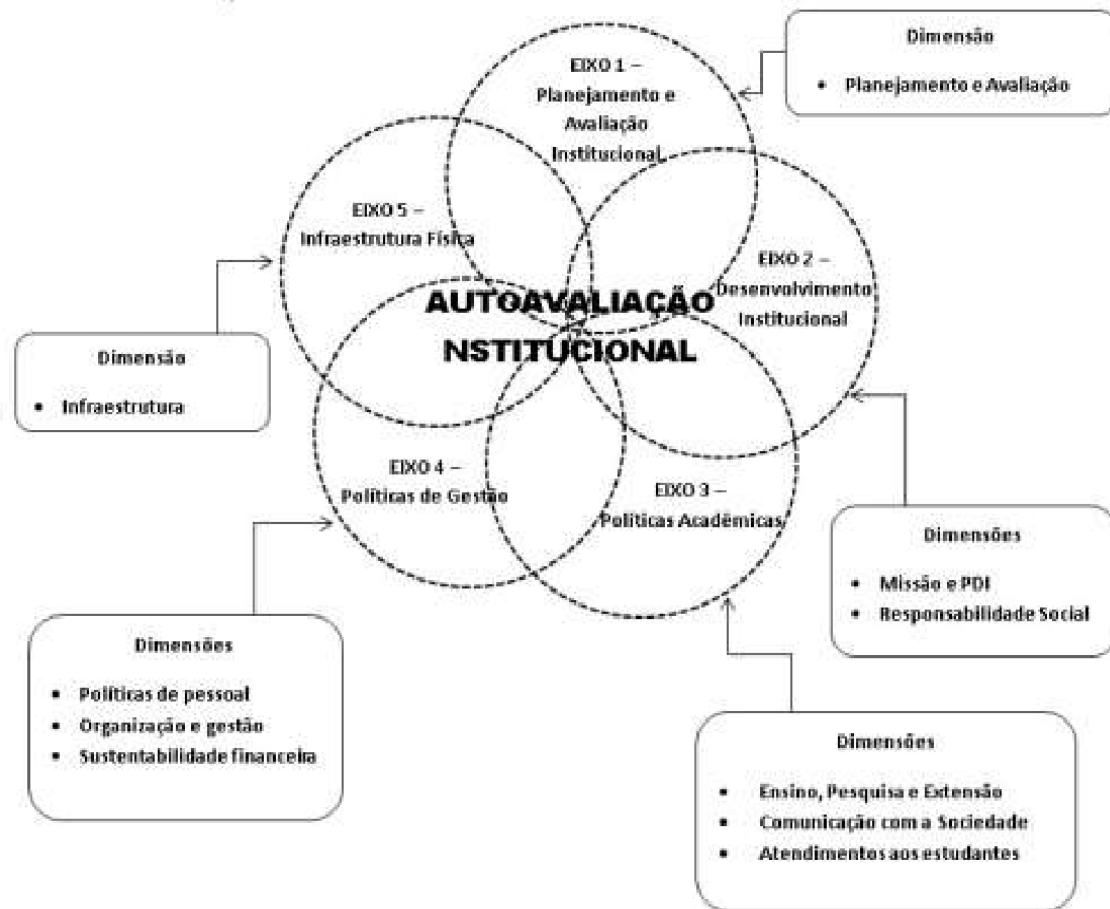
Dimensão

- Planejamento e Avaliação

EIXO 1 – Planejamento e Avaliação Institucional

EIXO 5 – Infraestrutura Física

EIXO 2 – Desenvolvimento Institucional

AUTOAVALIAÇÃO NSTITUCIONAL

Dimensão

- Infraestrutura

EIXO 4 – Políticas de Gestão

EIXO 3 – Políticas Acadêmicas

Dimensões

- Missão e PDI
- Responsabilidade Social

Dimensões

- Políticas de pessoal
- Organização e gestão
- Sustentabilidade financeira

Dimensões

- Ensino, Pesquisa e Extensão
- Comunicação com a Sociedade
- Atendimentos aos estudantes